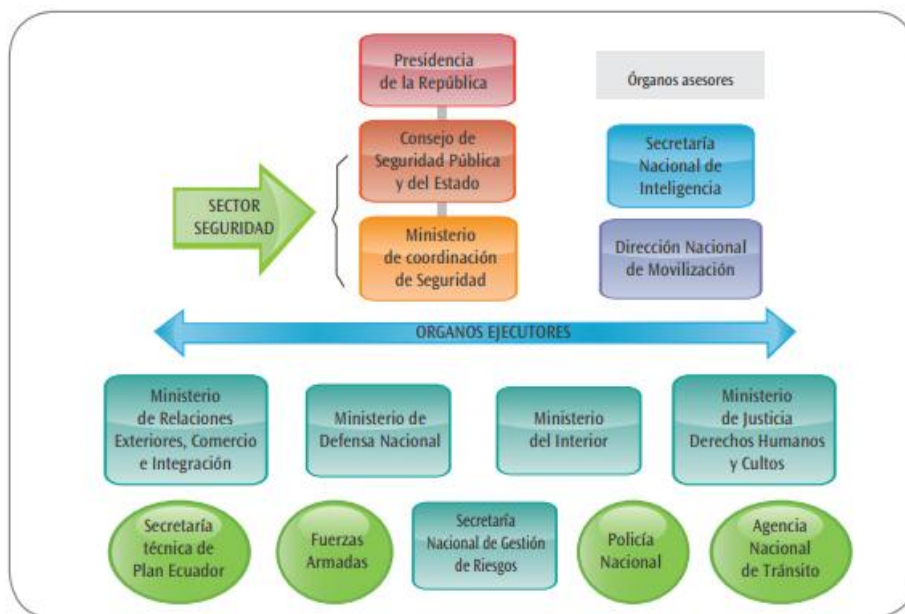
Presidencia de la República

Órganos asesores

Consejo de Seguridad Pública y del Estado

Secretaría Nacional de Inteligencia

SECTOR SEGURIDAD

Ministerio de coordinación de Seguridad

Dirección Nacional de Movilización

ORGANOS EJECUTORES

Ministerio de Relaciones Exteriores, Comercio e Integración

Ministerio de Defensa Nacional

Ministerio del Interior

Ministerio de Justicia Derechos Humanos y Cultos

Secretaría técnica de Plan Ecuador

Fuerzas Armadas

Secretaría Nacional de Gestión de Riesgos

Policía Nacional

Agencia Nacional de Tránsito